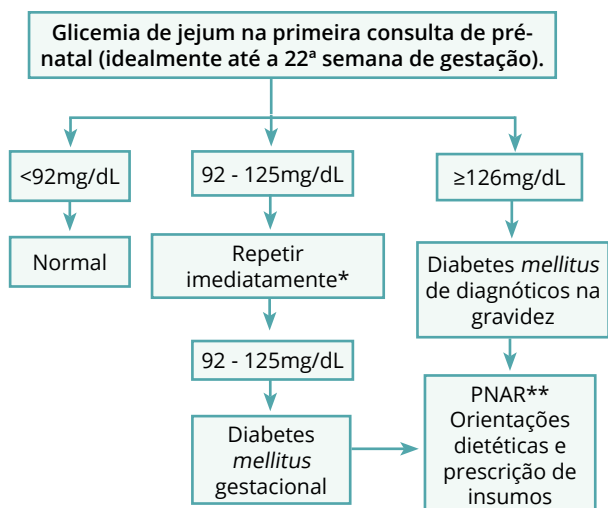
Glicemia de jejum na primeira consulta de pré-natal (idealmente até a 22ª semana de gestação).

<92mg/dL

92 - 125mg/dL

≥126mg/dL

Normal

Repetir imediatamente*

Diabetes *mellitus* de diagnóticos na gravidez

92 - 125mg/dL

PNAR** Orientações dietéticas e prescrição de insumos

Diabetes *mellitus* gestacional